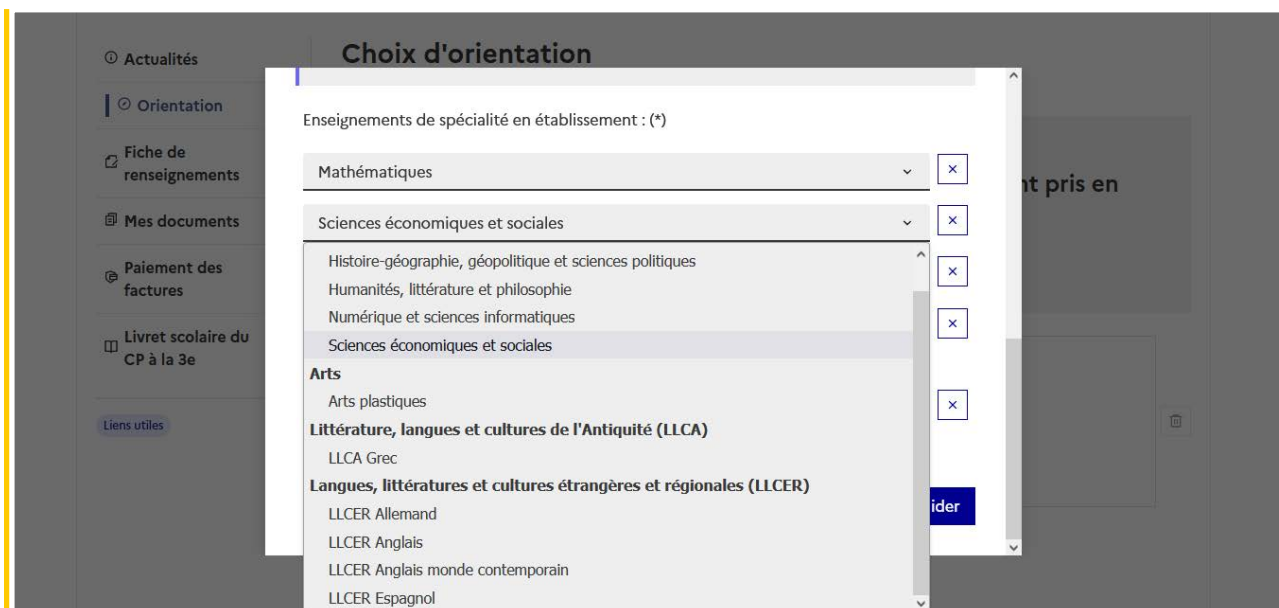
Actualités

Orientation

Fiche de renseignements

Mes documents

Paiement des factures

Livret scolaire du CP à la 3e

Liens utiles

Choix d'orientation

Enseignements de spécialité en établissement : (*)

Mathématiques

×

Sciences économiques et sociales

×

Histoire-géographie, géopolitique et sciences politiques
Humanités, littérature et philosophie
Numérique et sciences informatiques
Sciences économiques et sociales

Arts
Arts plastiques

Littérature, langues et cultures de l'Antiquité (LLCA)
LLCA Grec

Langues, littératures et cultures étrangères et régionales (LLCER)
LLCER Allemand
LLCER Anglais
LLCER Anglais monde contemporain
LLCER Espagnol

×

×

×

nt pris en

ider